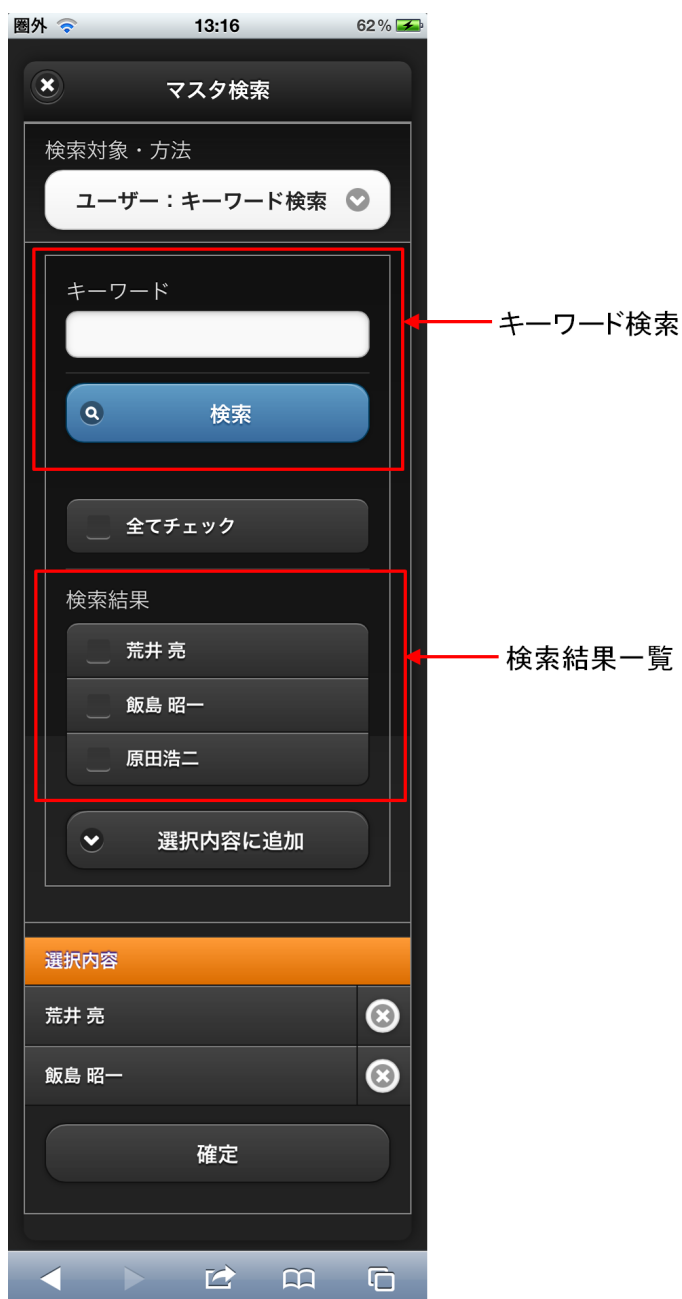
圏外 13:16 62%

マスタ検索

検索対象・方法

ユーザー：キーワード検索

キーワード

検索

キーワード検索

全てチェック

検索結果

荒井 亮

飯島 昭一

原田浩二

検索結果一覧

選択内容に追加

選択内容

荒井 亮

飯島 昭一

確定